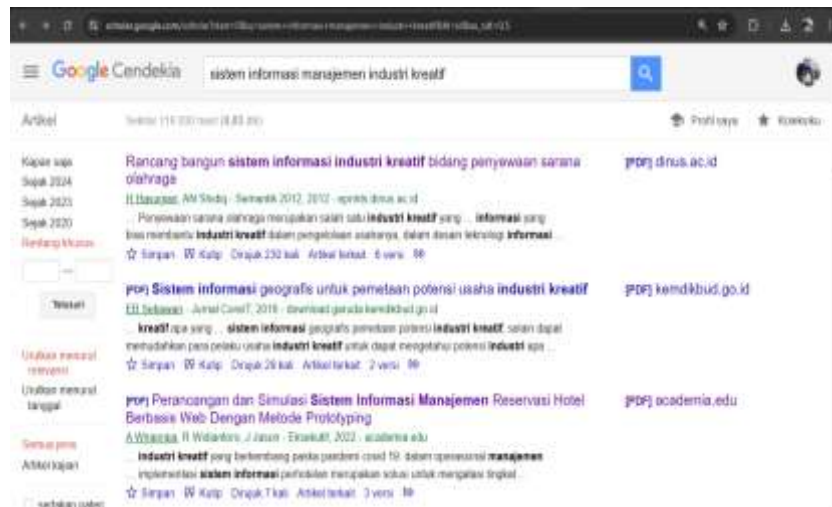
Google Cendekia sistem informasi manajemen industri kreatif

Artikel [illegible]

Profil saya Koleksiku

Kapan saja
Sejak 2024
Sejak 2023
Sejak 2020
Rentang khusus...

Telusuri

Urutkan menurut relevansi
Urutkan menurut tanggal

Semua jenis
Artikel kajian

sertakan paten

Rancang bangun sistem informasi industri kreatif bidang penyewaan sarana olahraga
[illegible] - Semantik 2012, 2012 - eprints.dinus.ac.id
... Penyewaan sarana olahraga merupakan salah satu industri kreatif yang ... informasi yang bisa membantu industri kreatif dalam pengelolaan usahanya, dalam desain teknologi informasi ...
☆ Simpan 99 Kutip Dirujuk 232 kali Artikel terkait 6 versi
[PDF] dinus.ac.id

[PDF] Sistem informasi geografis untuk pemetaan potensi usaha industri kreatif
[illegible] - Jurnal CoreIT, 2016 - download.garuda.kemdikbud.go.id
... kreatif apa yang ... sistem informasi geografis pemetaan potensi industri kreatif, selain dapat memudahkan para pelaku usaha industri kreatif untuk dapat mengetahui potensi industri apa ...
☆ Simpan 99 Kutip Dirujuk 28 kali Artikel terkait 2 versi
[PDF] kemdikbud.go.id

[PDF] Perancangan dan Simulasi Sistem Informasi Manajemen Reservasi Hotel Berbasis Web Dengan Metode Prototyping
A Wirasoka, R Widiantoro, J Jasun - Eksakta, 2022 - academia.edu
... industri kreatif yang terdampak pada pandemi covid 19, dalam operasional manajemen implementasi sistem informasi perhotelan merupakan solusi untuk mengatasi tingkat ...
☆ Simpan 99 Kutip Dirujuk 7 kali Artikel terkait 3 versi
[PDF] academia.edu